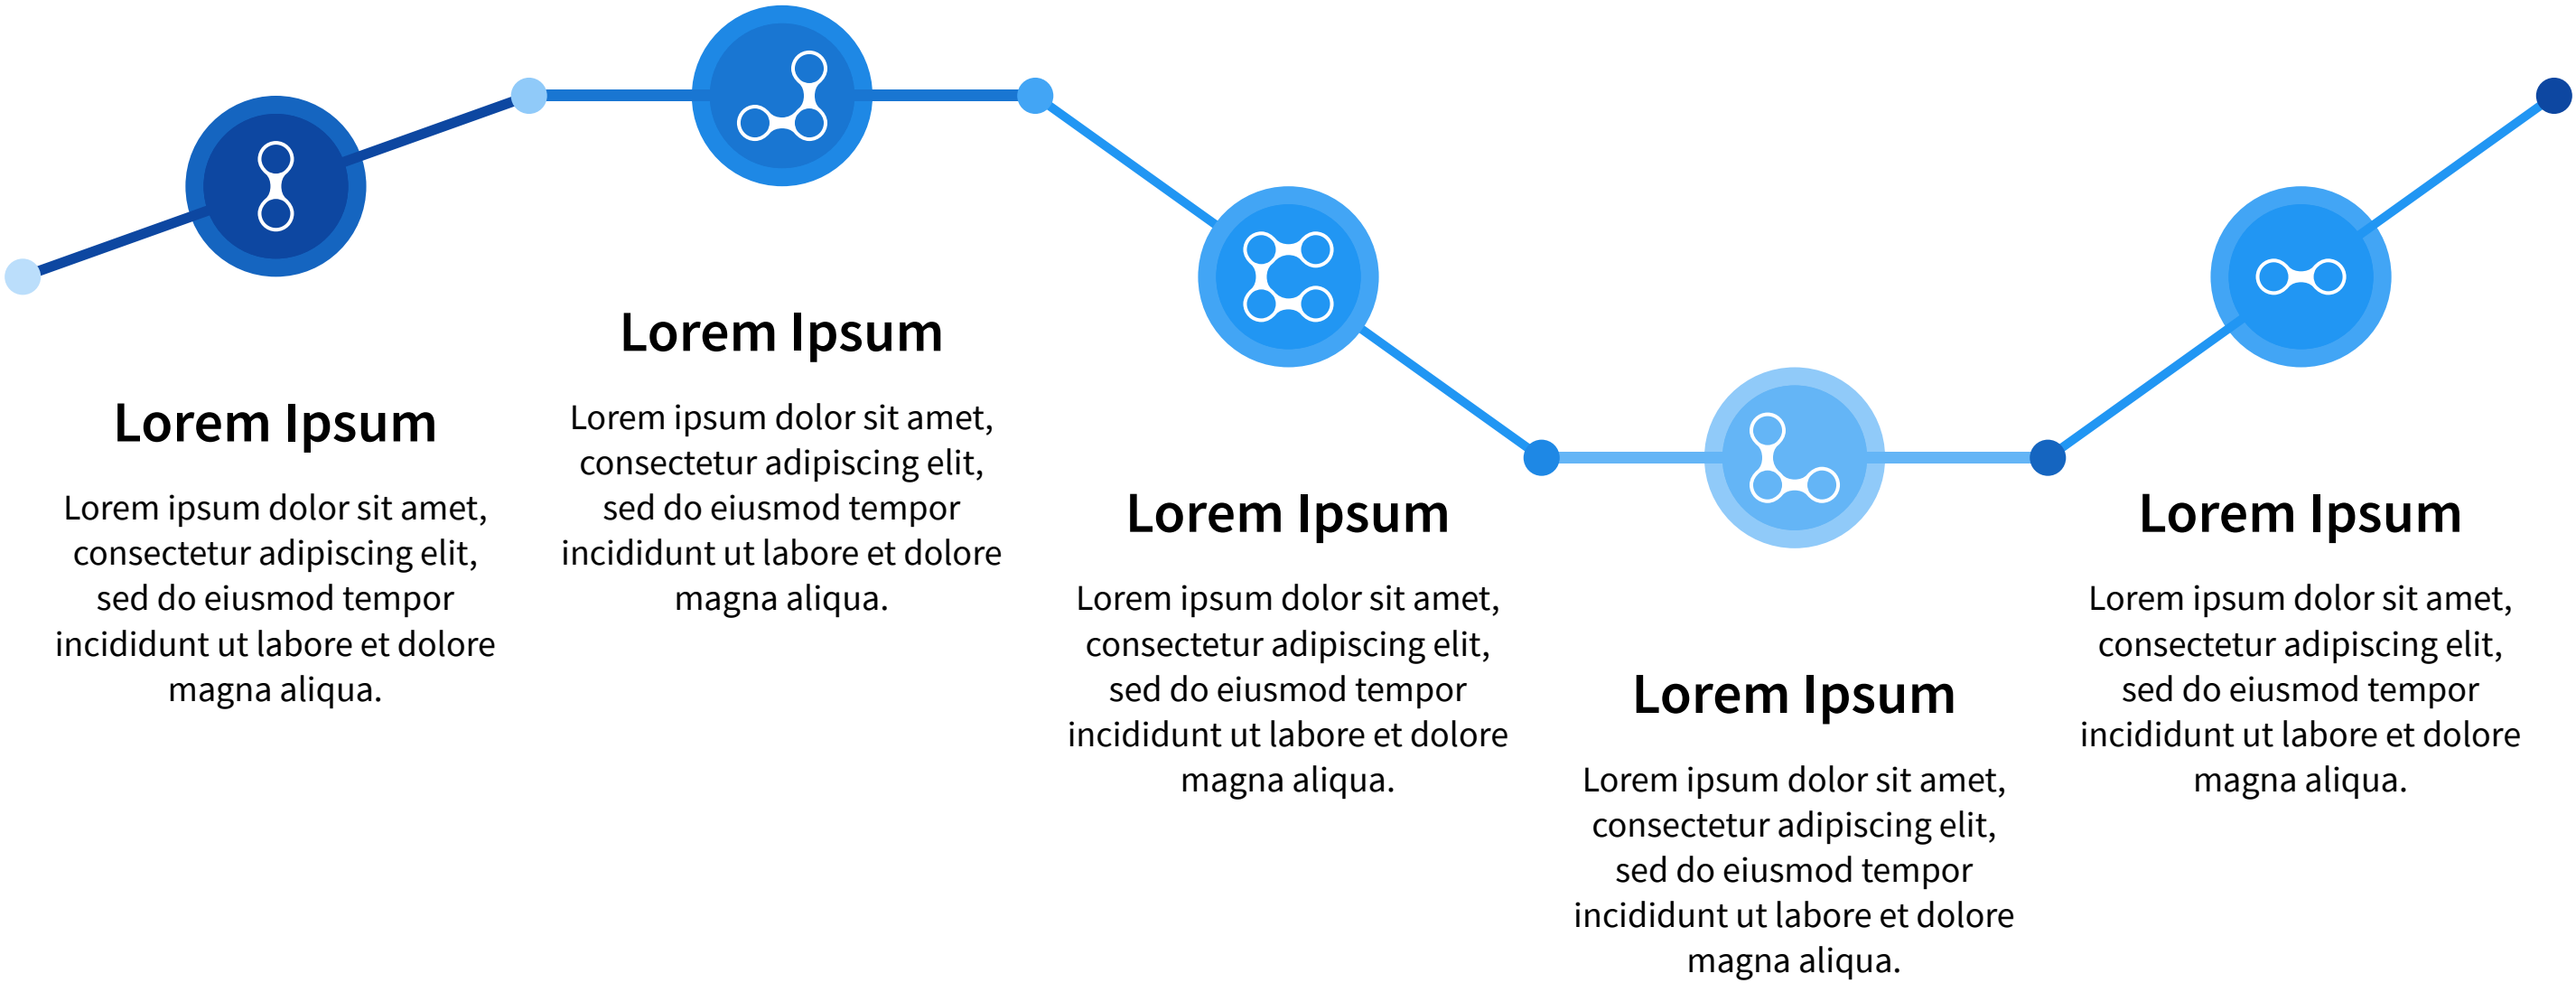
Lorem Ipsum

Lorem ipsum dolor sit amet, consectetur adipiscing elit, sed do eiusmod tempor incididunt ut labore et dolore magna aliqua.

Lorem Ipsum

Lorem ipsum dolor sit amet, consectetur adipiscing elit, sed do eiusmod tempor incididunt ut labore et dolore magna aliqua.

Lorem Ipsum

Lorem ipsum dolor sit amet, consectetur adipiscing elit, sed do eiusmod tempor incididunt ut labore et dolore magna aliqua.

Lorem Ipsum

Lorem ipsum dolor sit amet, consectetur adipiscing elit, sed do eiusmod tempor incididunt ut labore et dolore magna aliqua.

Lorem Ipsum

Lorem ipsum dolor sit amet, consectetur adipiscing elit, sed do eiusmod tempor incididunt ut labore et dolore magna aliqua.